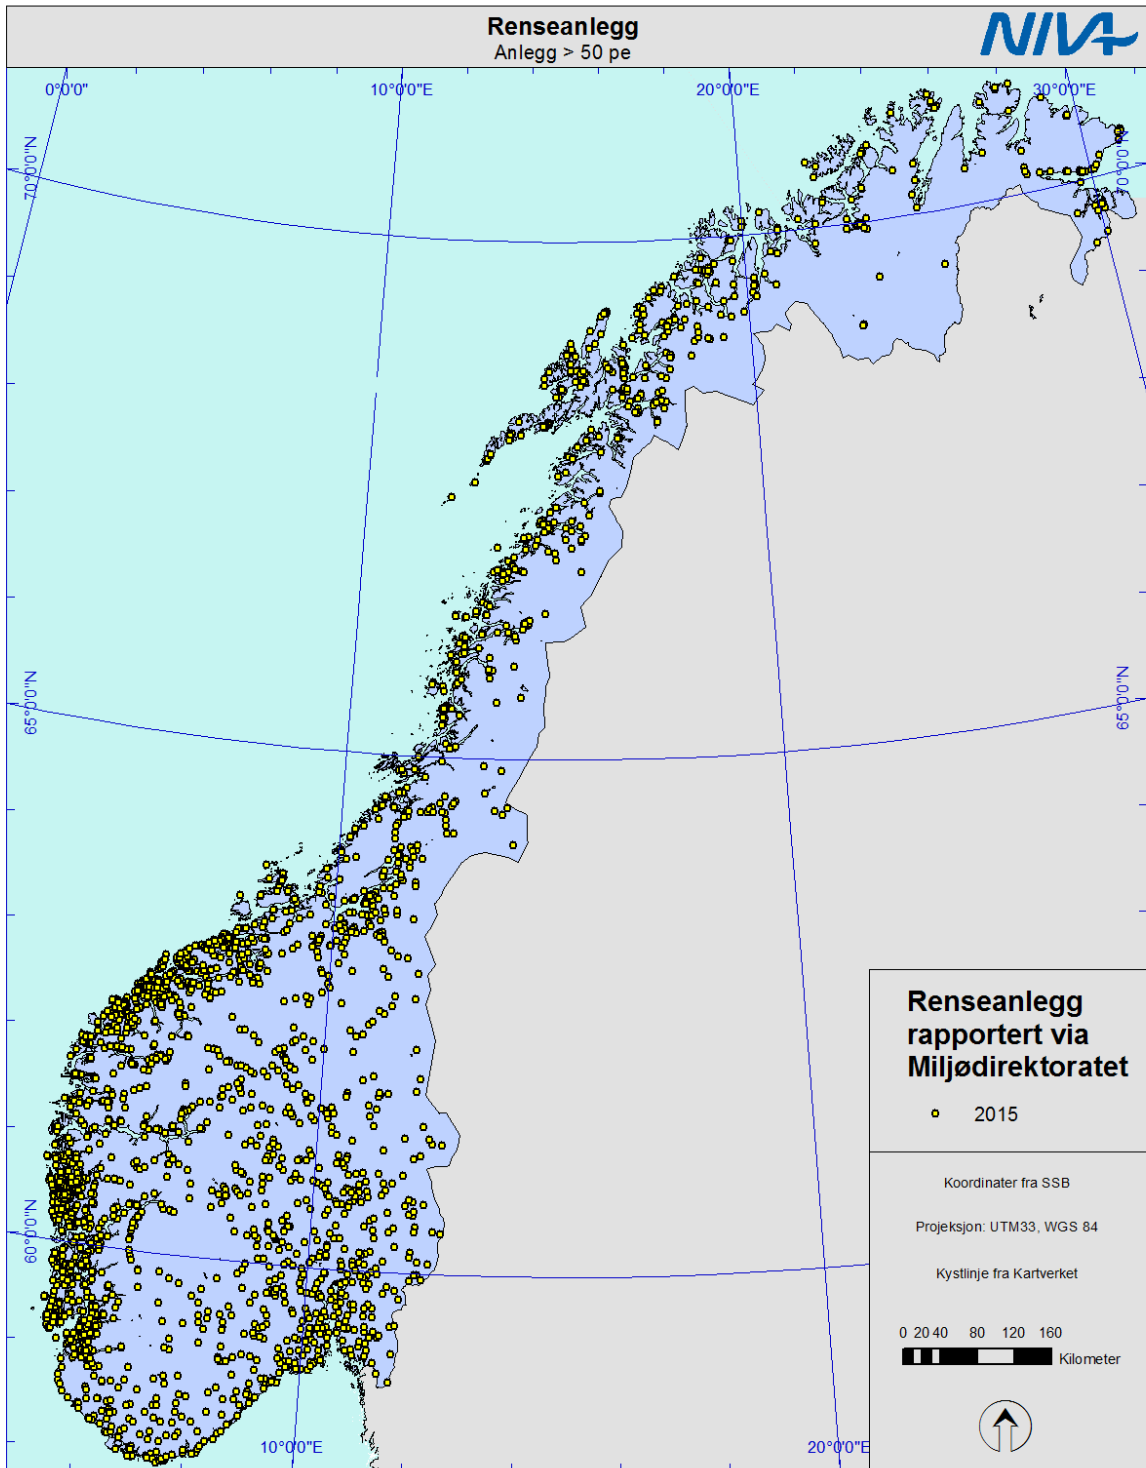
Renseanlegg
Anlegg > 50 pe

NIVA

0°0'0"
10°0'0"E
20°0'0"E
30°0'0"E
70°0'0"N
70°0'0"N
65°0'0"N
65°0'0"N
60°0'0"N
10°0'0"E
20°0'0"E

Renseanlegg rapportert via Miljødirektoratet

2015

Koordinater fra SSB

Projeksjon: UTM33, WGS 84

Kystlinje fra Kartverket

0 20 40 80 120 160
Kilometer